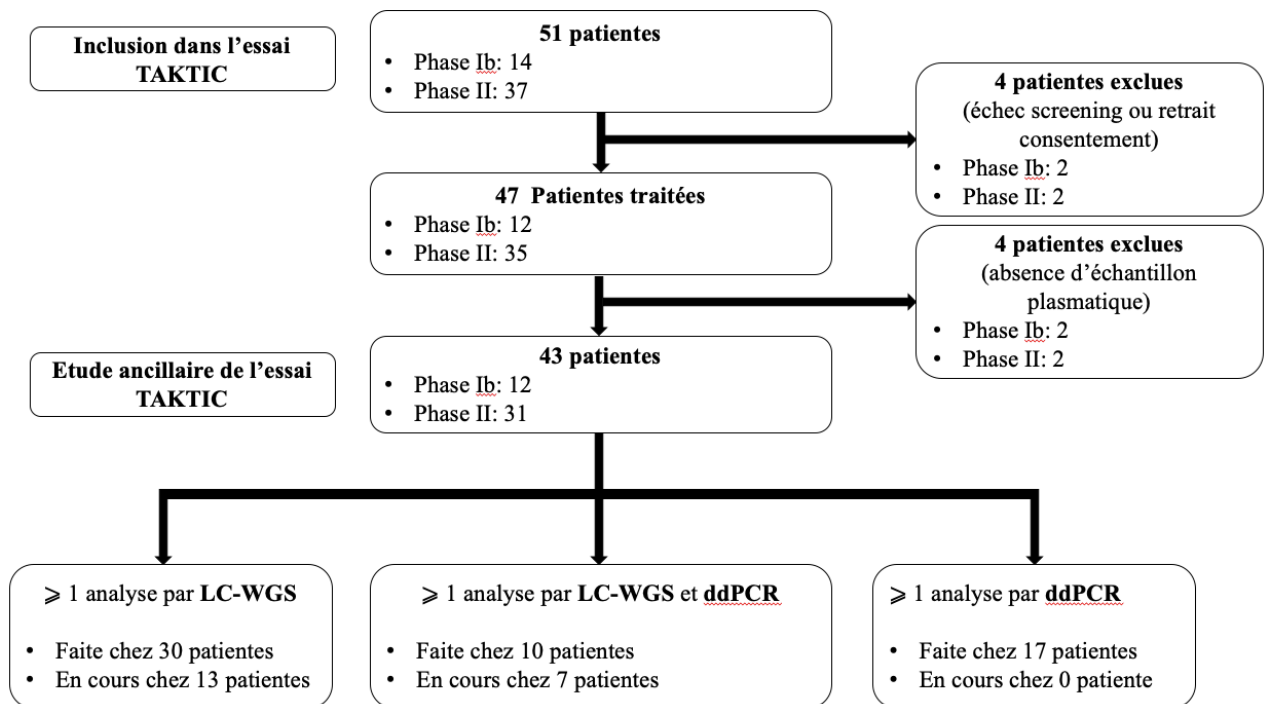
Inclusion dans l'essai TAKTIC

51 patientes
• Phase Ib: 14
• Phase II: 37

4 patientes exclues
(échec screening ou retrait consentement)
• Phase Ib: 2
• Phase II: 2

47 Patientes traitées
• Phase Ib: 12
• Phase II: 35

4 patientes exclues
(absence d'échantillon plasmatique)
• Phase Ib: 2
• Phase II: 2

Etude ancillaire de l'essai TAKTIC

43 patientes
• Phase Ib: 12
• Phase II: 31

⩾ 1 analyse par LC-WGS
• Faite chez 30 patientes
• En cours chez 13 patientes

⩾ 1 analyse par LC-WGS et ddPCR
• Faite chez 10 patientes
• En cours chez 7 patientes

⩾ 1 analyse par ddPCR
• Faite chez 17 patientes
• En cours chez 0 patiente